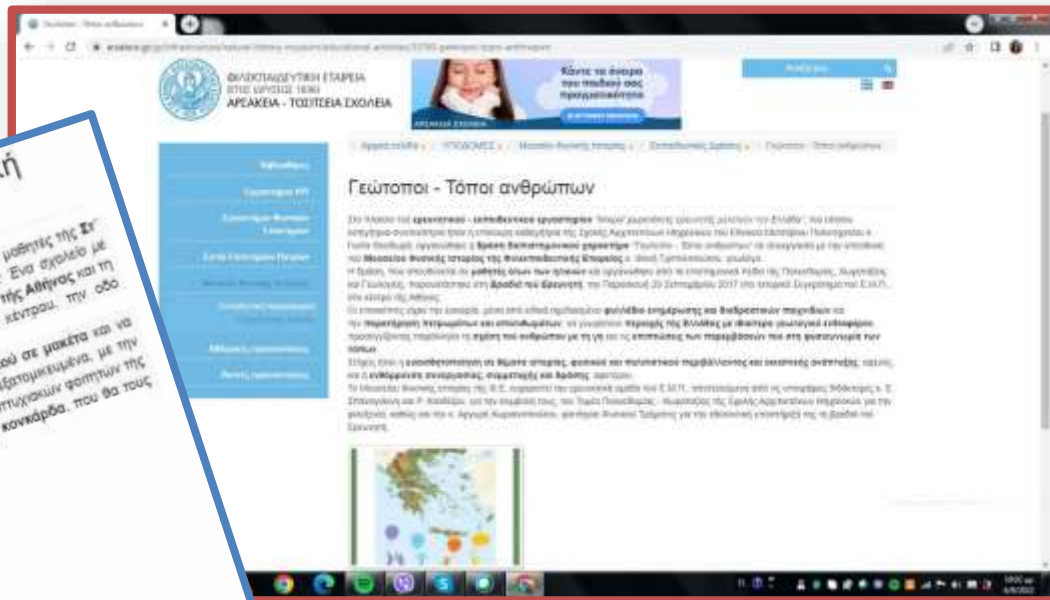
ΦΙΛΕΚΠΑΙΔΕΥΤΙΚΗ ΕΤΑΙΡΕΙΑ
ΑΡΣΑΚΕΙΑ - ΤΟΣΙΤΣΕΙΑ ΣΧΟΛΕΙΑ

Κάντε το όνειρο του παιδιού σας πραγματικότητα

Γεώτοποι - Τόποι ανθρώπων

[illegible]

μαθητές της Στ' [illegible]. Ένα σχολείο με της Αθήνας και τη κέντρου, την οδό

ού σε μακέτα και να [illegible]ρτισμένα, με την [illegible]τυχιακών φοιτητών της κονκάρδα, που θα τους